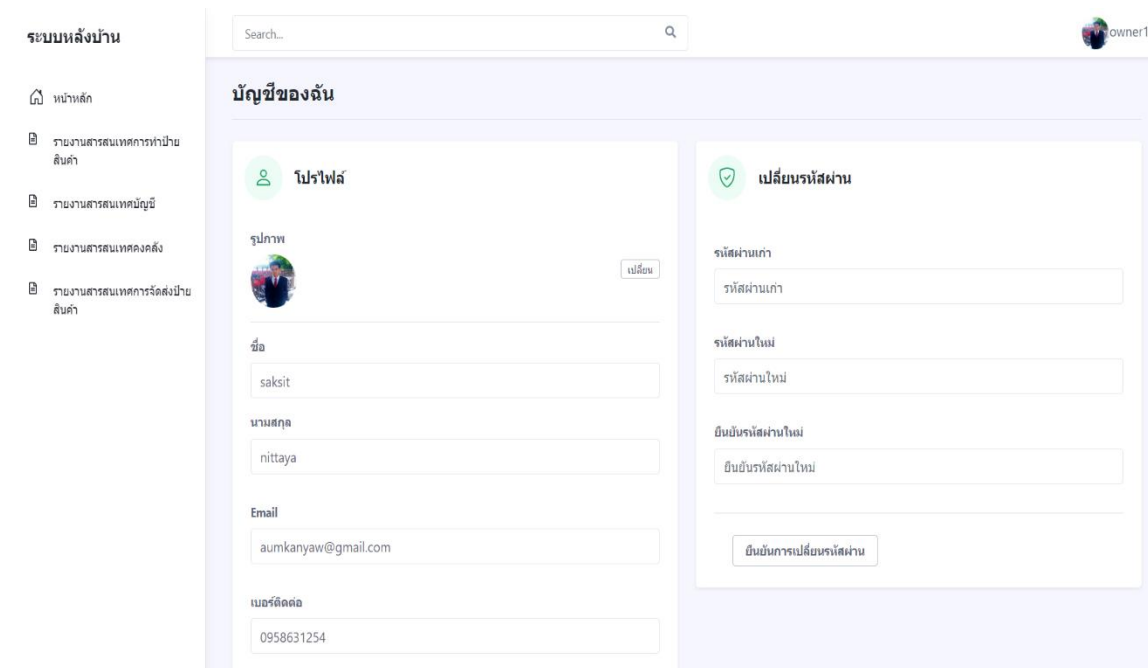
ระบบหลังบ้าน

หน้าหลัก

รายงานสารสนเทศการทำป้ายสินค้า

รายงานสารสนเทศบัญชี

รายงานสารสนเทศคงคลัง

รายงานสารสนเทศการจัดส่งป้ายสินค้า

Search...

owner1

บัญชีของฉัน

โปรไฟล์

รูปภาพ

เปลี่ยน

ชื่อ

saksit

นามสกุล

nittaya

Email

aumkanyaw@gmail.com

เบอร์ติดต่อ

0958631254

เปลี่ยนรหัสผ่าน

รหัสผ่านเก่า

รหัสผ่านเก่า

รหัสผ่านใหม่

รหัสผ่านใหม่

ยืนยันรหัสผ่านใหม่

ยืนยันรหัสผ่านใหม่

ยืนยันการเปลี่ยนรหัสผ่าน